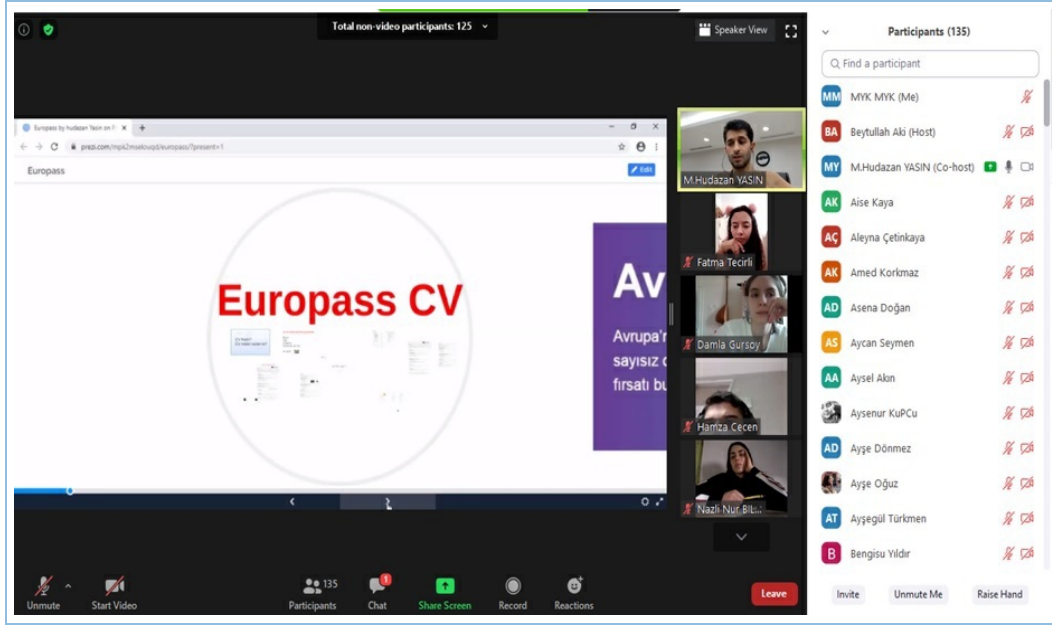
Total non-video participants: 125

Speaker View

Europass by Hudazan Yasin on P

prezi.com/mpk2mseloupd/europass/?present=1

Europass

Edit

Europass CV

Av

Avrupa'n
sayısız d
fırsatı bu

M.Hudazan YASIN

Fatma Tecirli

Damla Gursoy

Hamza Cecen

Nazli Nur Bil...

Participants (135)

Find a participant

MM MYK MYK (Me)

BA Beytullah Aki (Host)

MY M.Hudazan YASIN (Co-host)

AK Aise Kaya

AÇ Aleyna Çetinkaya

AK Amed Korkmaz

AD Asena Doğan

AS Aycan Seymen

AA Aysel Akın

Aysenur KuPCu

AD Ayşe Dönmez

Ayşe Oğuz

AT Ayşegül Türkmen

B Bengisu Yıldır

Invite

Unmute Me

Raise Hand

Unmute

Start Video

135

Participants

1

Chat

Share Screen

Record

Reactions

Leave